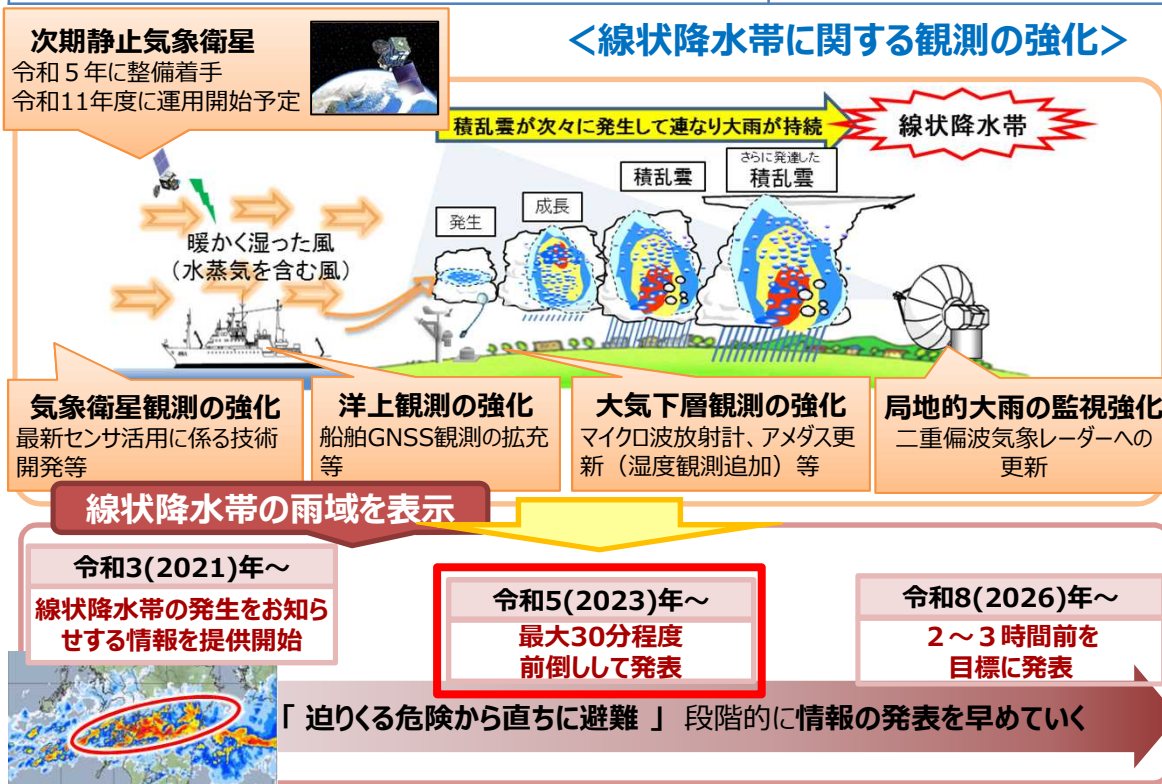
次期静止気象衛星
令和５年に整備着手
令和11年度に運用開始予定

＜線状降水帯に関する観測の強化＞

積乱雲が次々に発生して連なり大雨が持続

線状降水帯

積乱雲

さらに発達した
積乱雲

発生

成長

暖かく湿った風
（水蒸気を含む風）

気象衛星観測の強化
最新センサ活用に係る技術開発等

洋上観測の強化
船舶GNSS観測の拡充等

大気下層観測の強化
マイクロ波放射計、アメダス更新（湿度観測追加）等

局地的大雨の監視強化
二重偏波気象レーダーへの更新

線状降水帯の雨域を表示

令和3(2021)年～
線状降水帯の発生をお知らせする情報を提供開始

令和5(2023)年～
最大30分程度
前倒しして発表

令和8(2026)年～
２～３時間前を
目標に発表

「 迫りくる危険から直ちに避難 」 段階的に情報の発表を早めていく